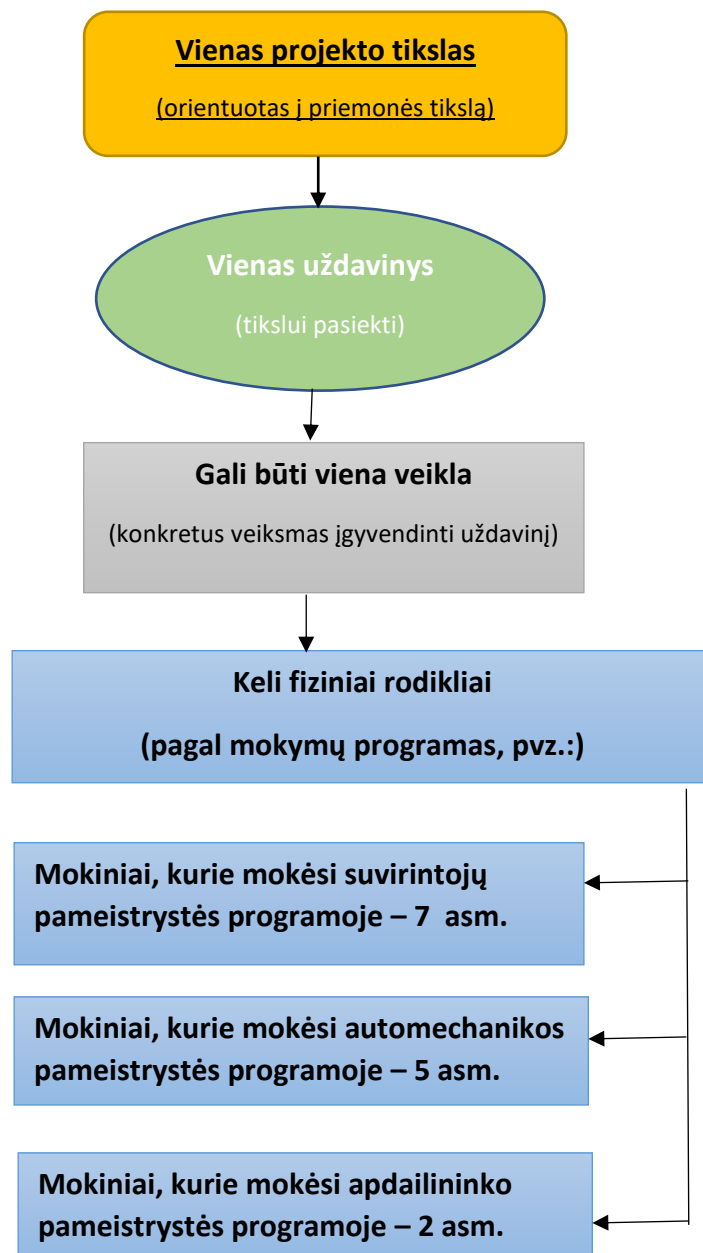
Vienas projekto tikslas

(orientuotas į priemonės tikslą)

Vienas uždavinys

(tikslui pasiekti)

Gali būti viena veikla

(konkretus veiksmas įgyvendinti uždavinį)

Keli fiziniai rodikliai

(pagal mokymų programas, pvz.:)

Mokiniai, kurie mokėsi suvirintojų pameistrystės programoje – 7 asm.

Mokiniai, kurie mokėsi automechanikos pameistrystės programoje – 5 asm.

Mokiniai, kurie mokėsi apdailininko pameistrystės programoje – 2 asm.